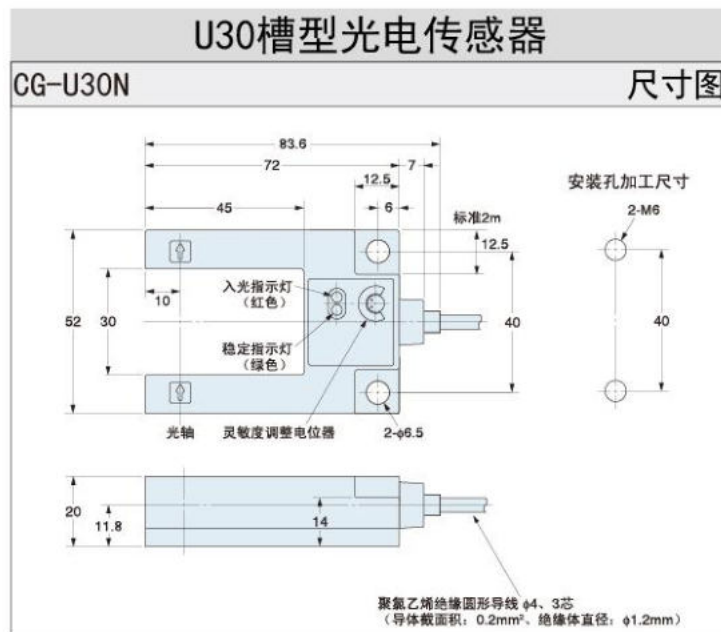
U30槽型光电传感器

CG-U30N

尺寸图

83.6
72
7
12.5
6
45
标准2m
12.5
安装孔加工尺寸
2-M6
入光指示灯
（红色）
10
52
30
40
40
稳定指示灯
（绿色）
光轴
灵敏度调整电位器
2-$\phi$6.5

20
11.8
14

聚氯乙烯绝缘圆形导线 $\phi$4、3芯
（导体截面积：0.2mm²、绝缘体直径：$\phi$1.2mm）